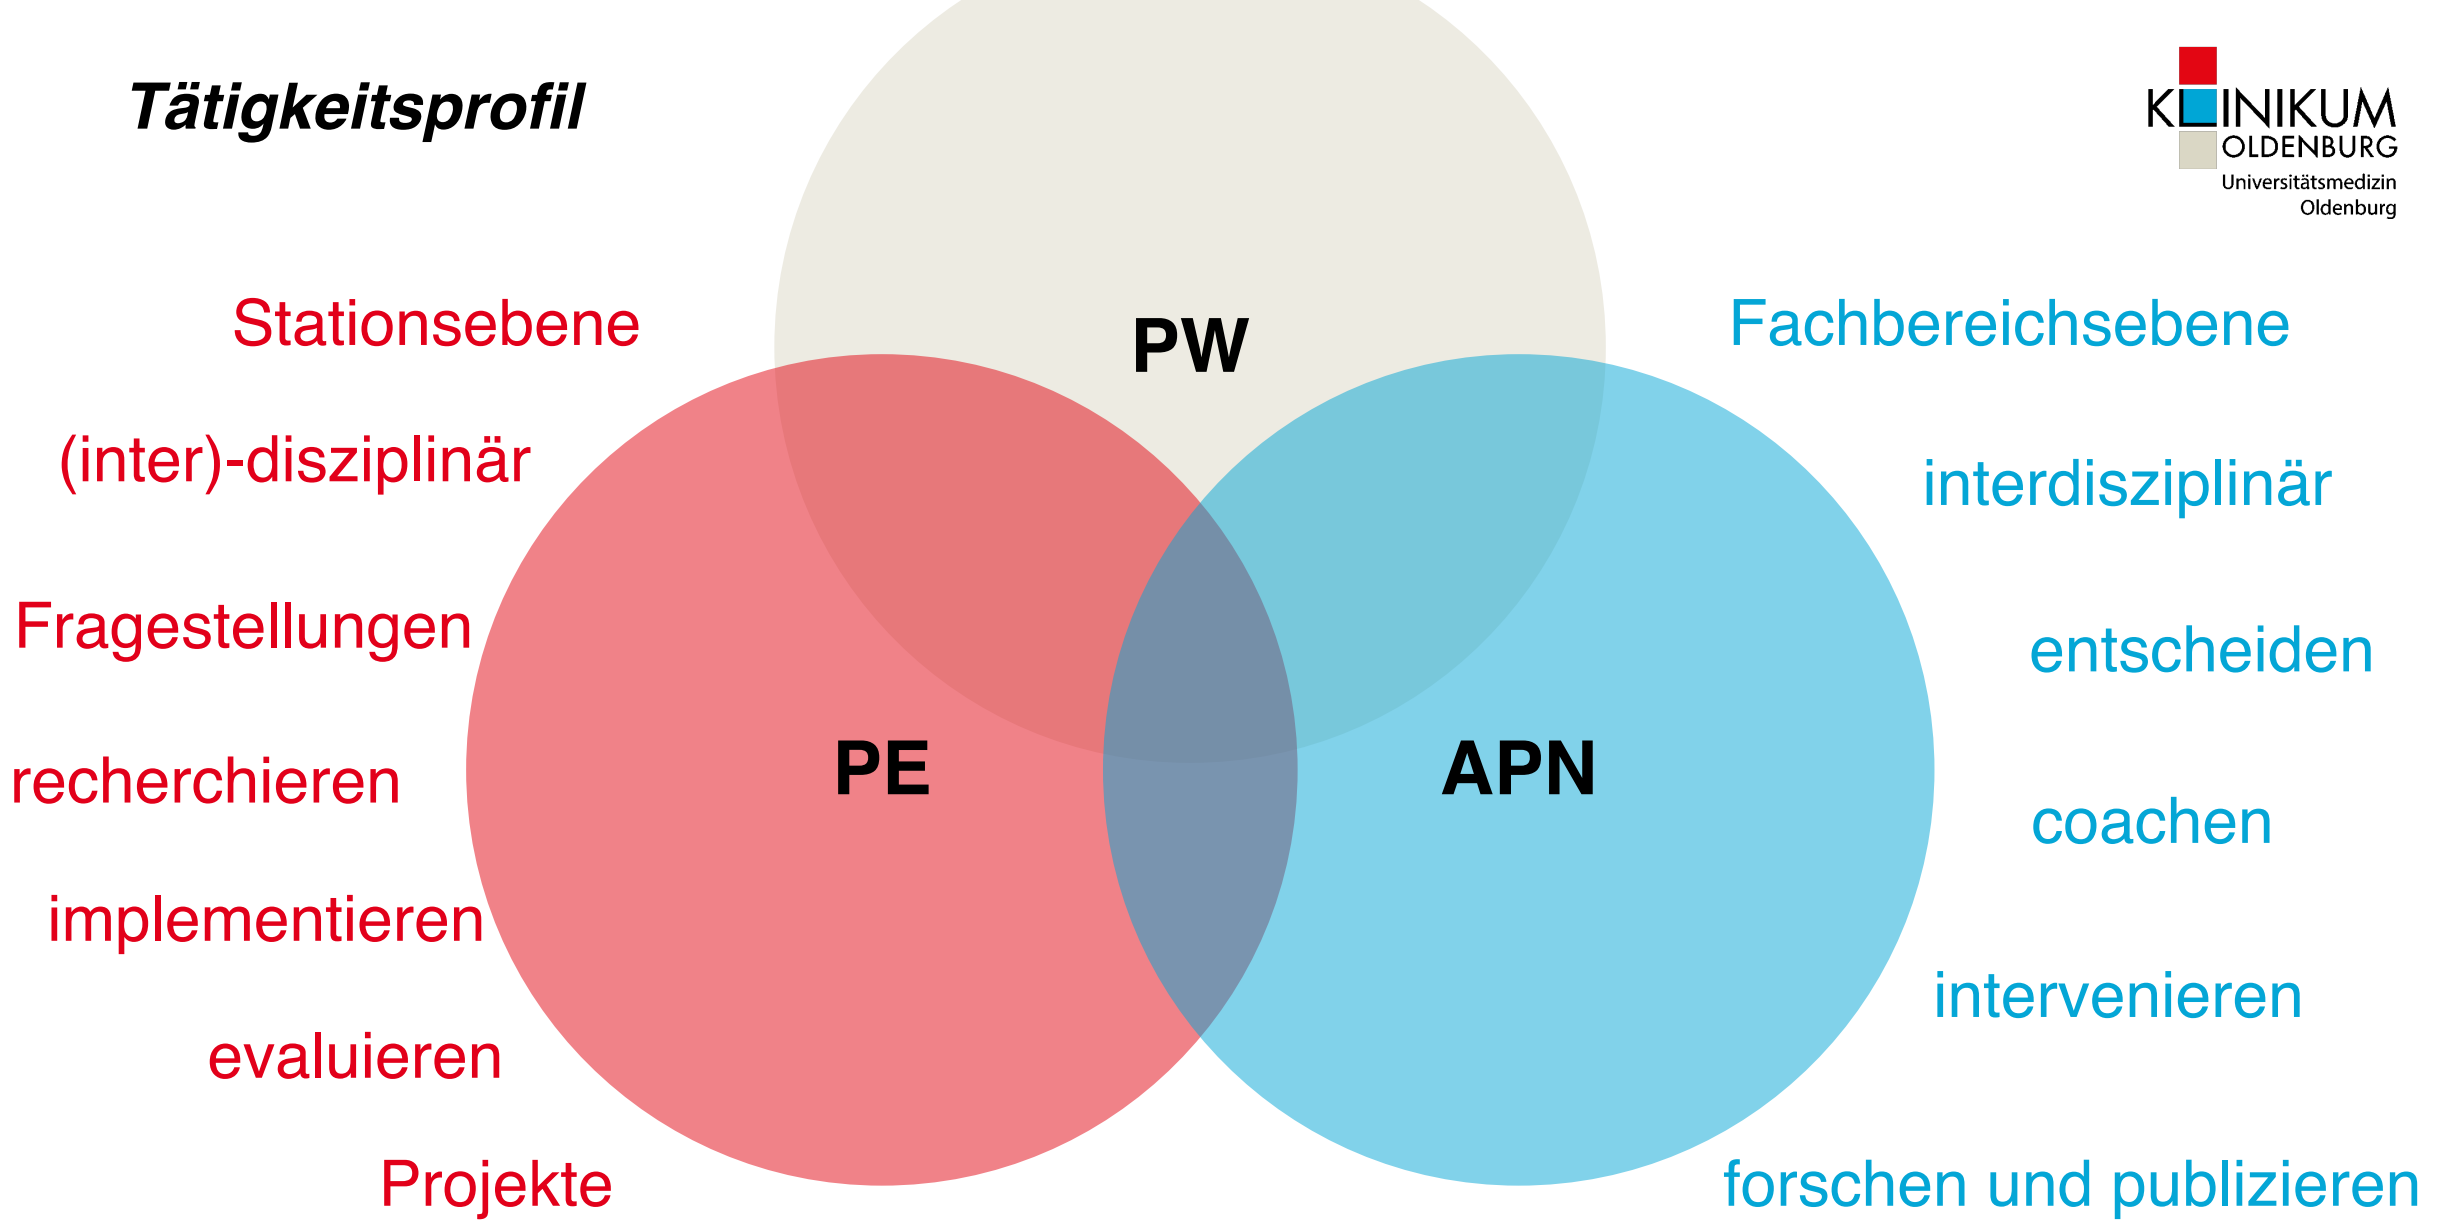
Tätigkeitsprofil

KLINIKUM OLDENBURG
Universitätsmedizin Oldenburg

Stationsebene

(inter)-disziplinär

Fragestellungen

recherchieren

implementieren

evaluieren

Projekte

PW

PE

APN

Fachbereichsebene

interdisziplinär

entscheiden

coachen

intervenieren

forschen und publizieren